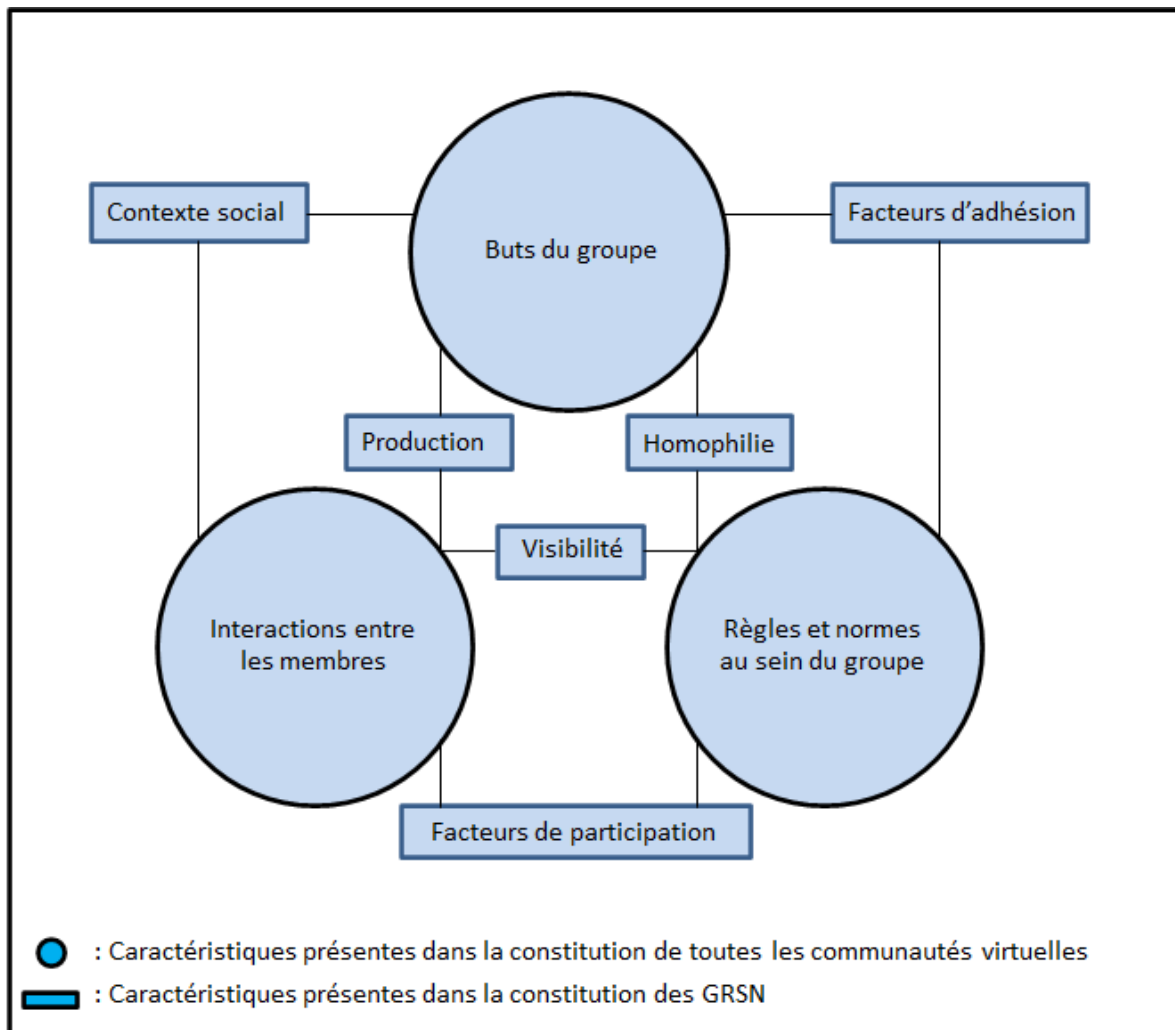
Contexte social

Buts du groupe

Facteurs d’adhésion

Production

Homophilie

Visibilité

Interactions entre les membres

Règles et normes au sein du groupe

Facteurs de participation

: Caractéristiques présentes dans la constitution de toutes les communautés virtuelles

: Caractéristiques présentes dans la constitution des GRSN